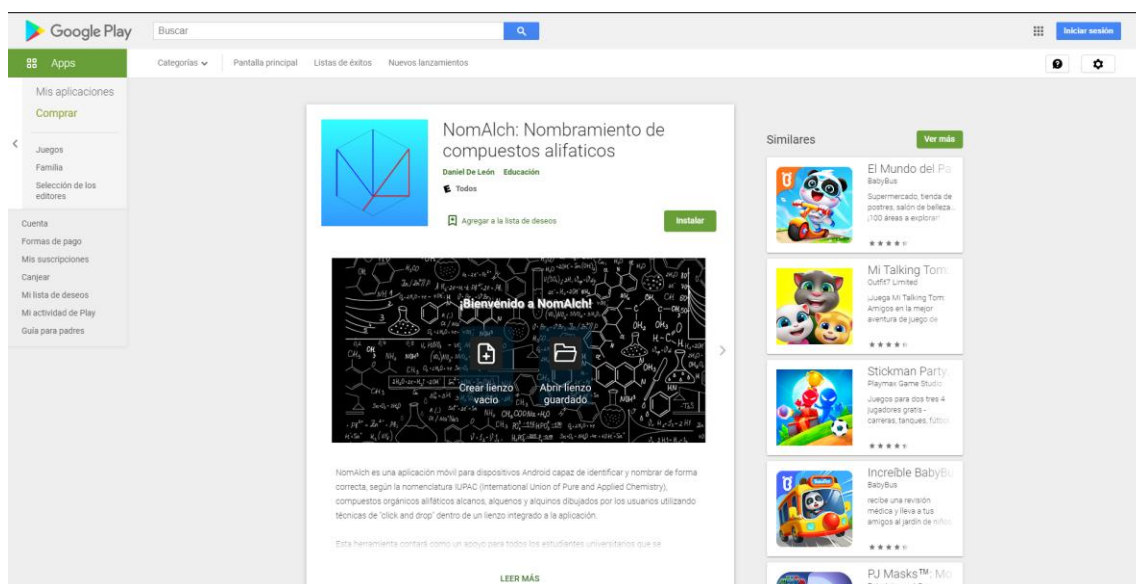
Google Play

Buscar

Iniciar sesión

Apps

Categorías

Pantalla principal

Listas de éxitos

Nuevos lanzamientos

Mis aplicaciones

Comprar

Juegos

Familia

Selección de los editores

Cuenta

Formas de pago

Mis suscripciones

Canjear

Mi lista de deseos

Mi actividad de Play

Guía para padres

NomAlch: Nombramiento de compuestos alifaticos

Daniel De León Educación

Todos

Agregar a la lista de deseos

Instalar

¡Bienvenido a NomAlch!

Crear lienzo vacío

Abrir lienzo guardado

NomAlch es una aplicación móvil para dispositivos Android capaz de identificar y nombrar de forma correcta, según la nomenclatura IUPAC (International Union of Pure and Applied Chemistry), compuestos orgánicos alifáticos alcanos, alquenos y alquinos dibujados por los usuarios utilizando técnicas de "click and drop" dentro de un lienzo integrado a la aplicación.

Esta herramienta contará como un apoyo para todos los estudiantes universitarios que se

LEER MÁS

Similares

Ver más

El Mundo del Pa
BabyBus
Supermercado, tienda de postres, salón de belleza... ¡100 áreas a explorar!

Mi Talking Tom
Outfit7 Limited
¡Juega Mi Talking Tom Amigos en la mejor aventura de juego de

Stickman Party
Playmax Game Studio
Juegos para dos tres 4 jugadores gratis - carreras, tanques, fútbol

Increíble BabyBu
BabyBus
recibe una revisión médica y lleva a tus amigos al jardín de niños

PJ Masks™: Mo